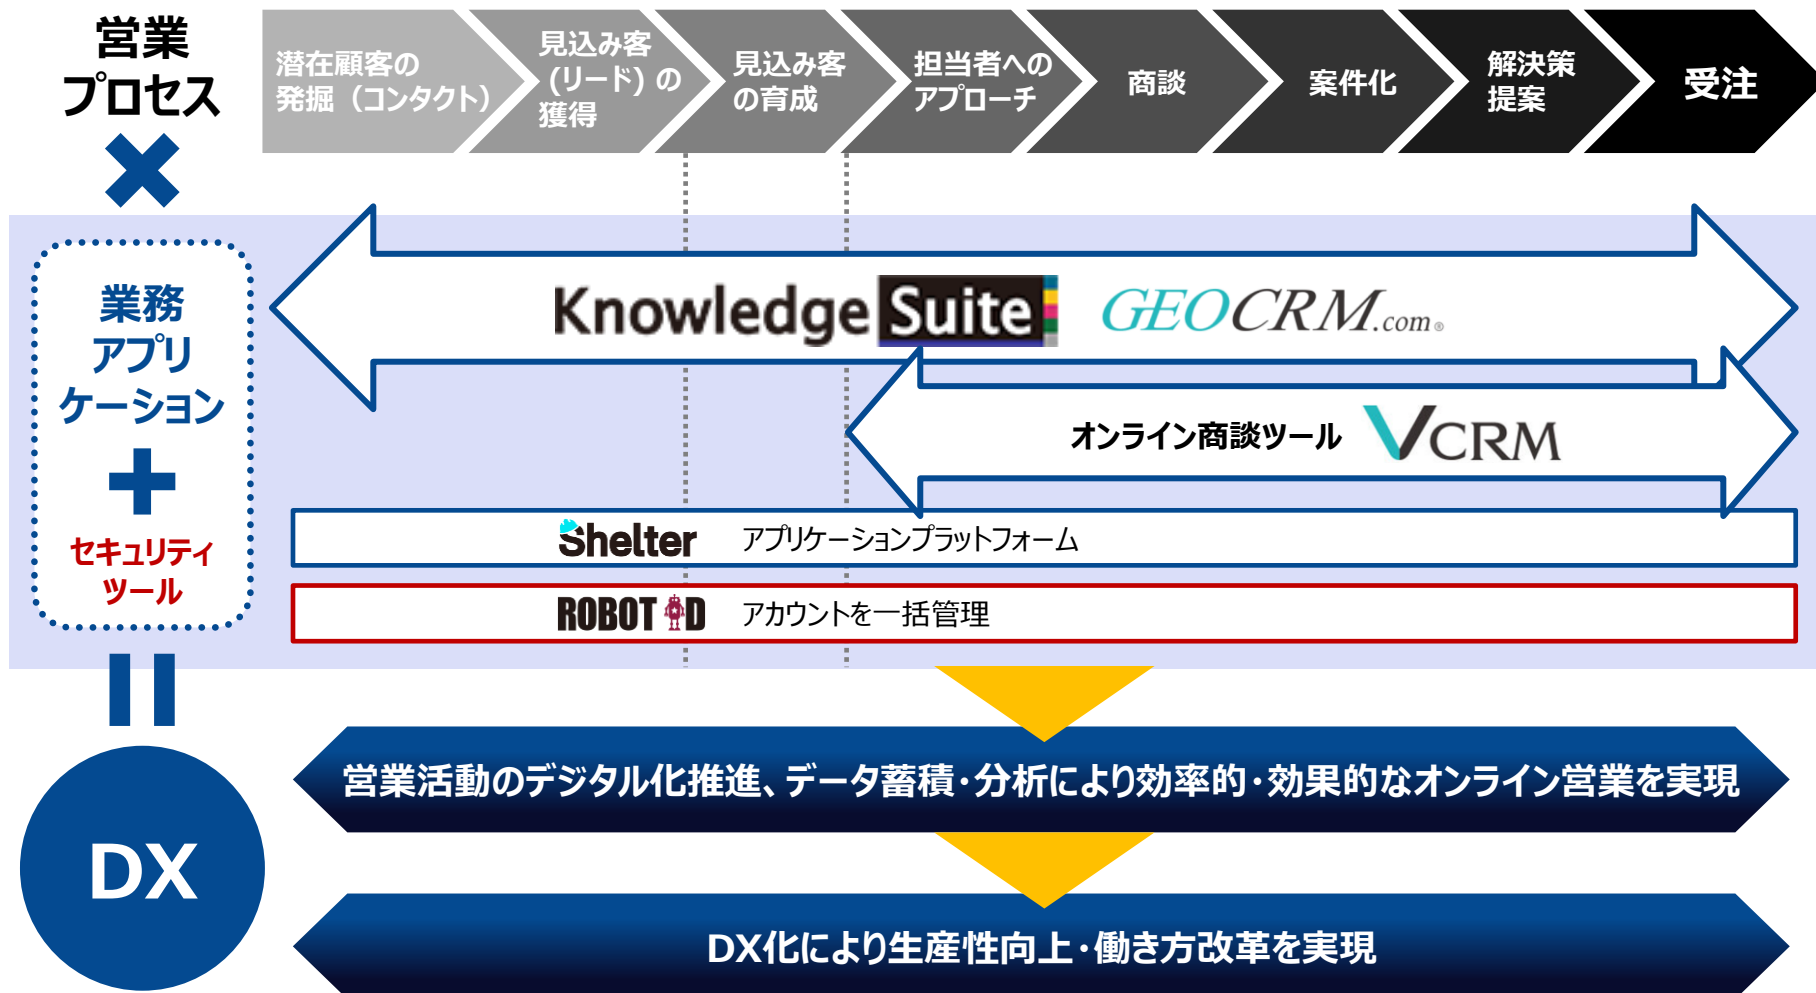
営業プロセス

潜在顧客の発掘（コンタクト）

見込み客（リード）の獲得

見込み客の育成

担当者へのアプローチ

商談

案件化

解決策提案

受注

×

業務アプリケーション

＋

セキュリティツール

＝

DX

Knowledge Suite

GEOCRM.com

オンライン商談ツール VCRM

Shelter アプリケーションプラットフォーム

ROBOT ID アカウントを一括管理

営業活動のデジタル化推進、データ蓄積・分析により効率的・効果的なオンライン営業を実現

DX化により生産性向上・働き方改革を実現